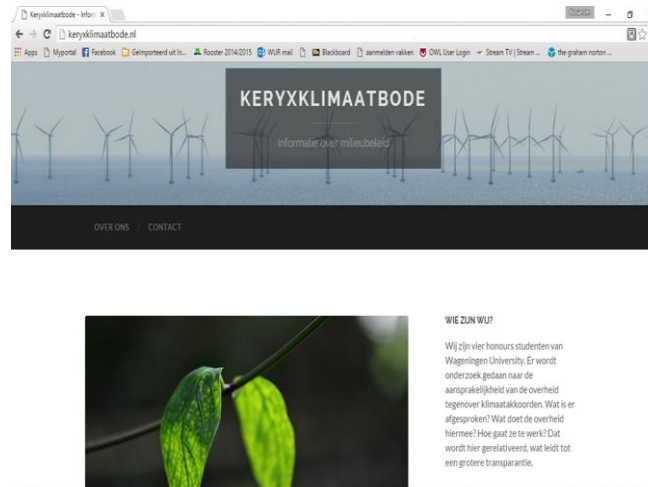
Keryxklimaatbode - Inform ×

keryxklimaatbode.nl

Apps Myportal Facebook Geïmporteerd uit In... Rooster 2014/2015 WUR mail Blackboard aanmelden vakken OWL User Login Stream TV | Stream ... the graham norton ...

KERYXKLIMAATBODE

Informatie over milieubeleid

OVER ONS / CONTACT

WIE ZIJN WIJ?

Wij zijn vier honours studenten van Wageningen University. Er wordt onderzoek gedaan naar de aansprakelijkheid van de overheid tegenover klimaatakkoorden. Wat is er afgesproken? Wat doet de overheid hiermee? Hoe gaat ze te werk? Dat wordt hier gerelativeerd, wat leidt tot een grotere transparantie.